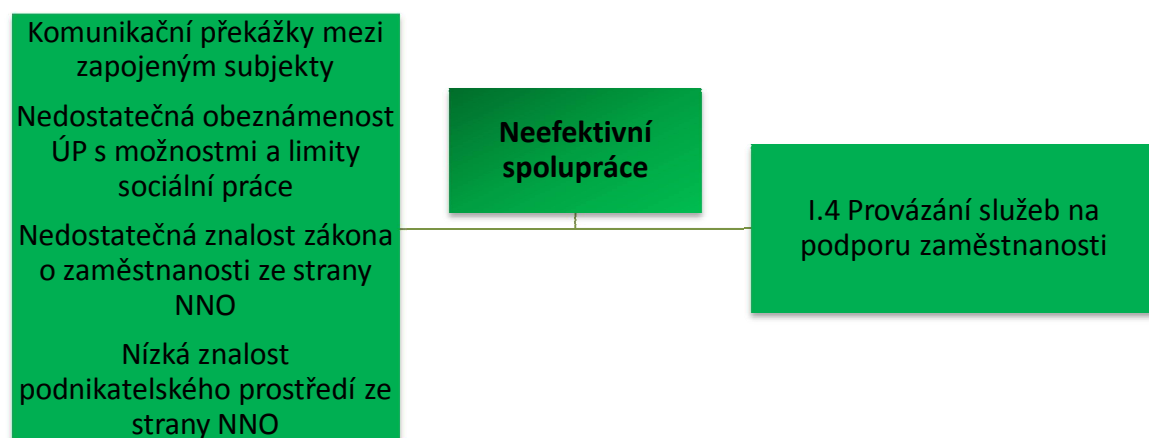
Komunikační překážky mezi zapojeným subjekty

Nedostatečná obeznámenost ÚP s možnostmi a limity sociální práce

Nedostatečná znalost zákona o zaměstnanosti ze strany NNO

Nízká znalost podnikatelského prostředí ze strany NNO

Neefektivní spolupráce

I.4 Provázání služeb na podporu zaměstnanosti